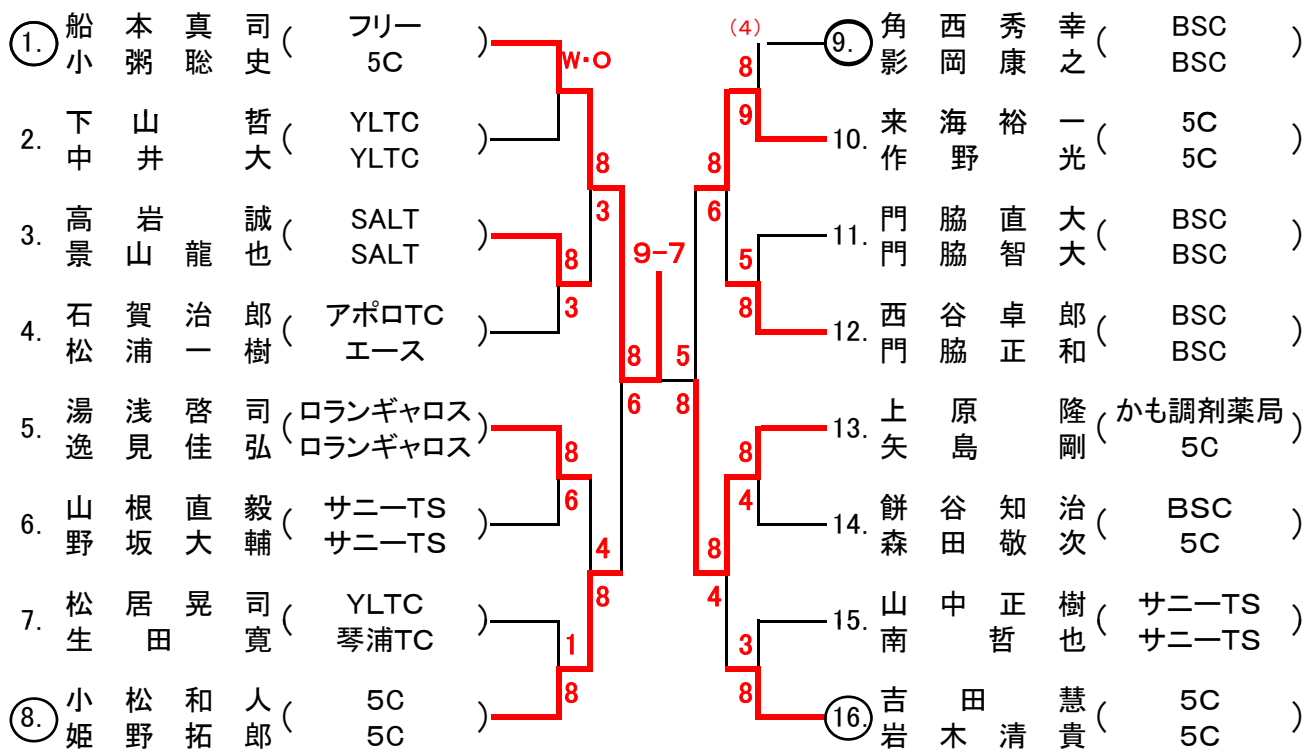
1. 船本真司（フリー）
小粥聡史（5C）
2. 下山哲（YLTC）
中井大（YLTC）
3. 高岩誠（SALT）
景山龍也（SALT）
4. 石賀治郎（アポロTC）
松浦一樹（エース）
5. 湯浅啓司（ロランギャロス）
逸見佳弘（ロランギャロス）
6. 山根直毅（サニーTS）
野坂大輔（サニーTS）
7. 松居晃司（YLTC）
生田寛（琴浦TC）
8. 小松和人（5C）
姫野拓郎（5C）

W･O
8
3
8
3
8
6
8
6
4
8
1
8
9-7

(4)
8
9
8
6
5
8
5
8
8
4
8
4
3
8

9. 角西秀幸（BSC）
影岡康之（BSC）
10. 来海裕一（5C）
作野光（5C）
11. 門脇直大（BSC）
門脇智大（BSC）
12. 西谷卓郎（BSC）
門脇正和（BSC）
13. 上原隆（かも調剤薬局）
矢島剛（5C）
14. 餅谷知治（BSC）
森田敬次（5C）
15. 山中正樹（サニーTS）
南哲也（サニーTS）
16. 吉田慧（5C）
岩木清貴（5C）